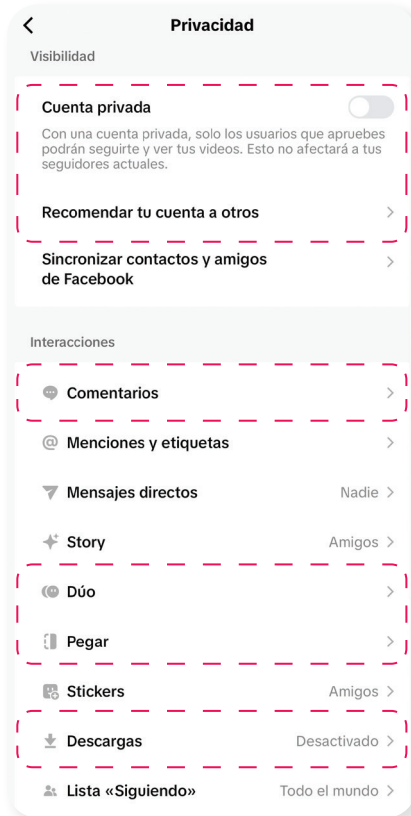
<
Privacidad

Visibilidad

Cuenta privada

Con una cuenta privada, solo los usuarios que apruebes podrán seguirte y ver tus videos. Esto no afectará a tus seguidores actuales.

Recomendar tu cuenta a otros >

Sincronizar contactos y amigos de Facebook >

Interacciones

Comentarios >

Menciones y etiquetas >

Mensajes directos Nadie >

Story Amigos >

Dúo >

Pegar >

Stickers Amigos >

Descargas Desactivado >

Lista «Siguiendo» Todo el mundo >